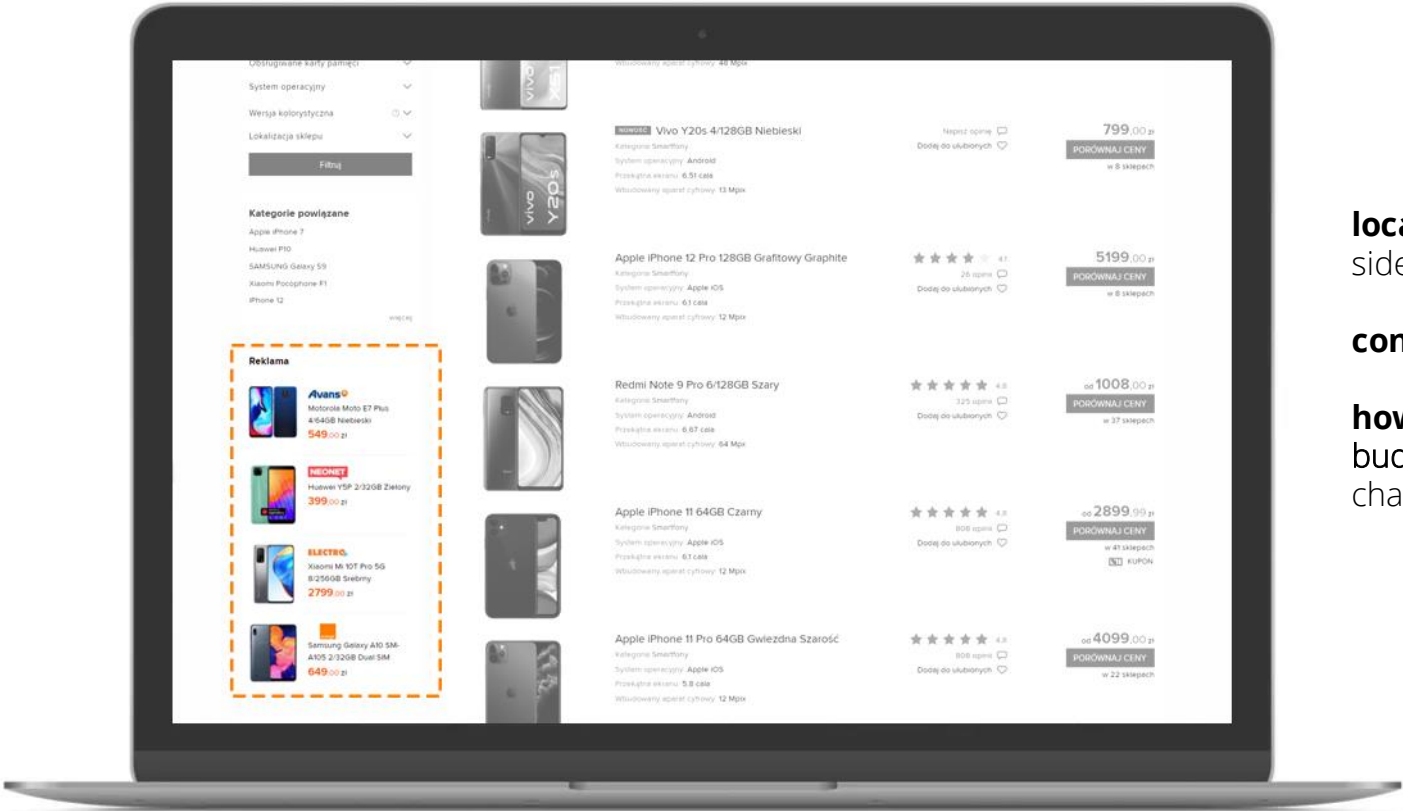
Obsługiwane karty pamięci
System operacyjny
Wersja kolorystyczna
Lokalizacja sklepu
Filtruj

Kategorie powiązane
Apple iPhone 7
Huawei P10
SAMSUNG Galaxy S9
Xiaomi Pocophone F1
iPhone 12
więcej

Reklama
Avans
Motorola Moto E7 Plus 4/64GB Niebieski
549,00 zł
NEONET
Huawei Y5P 2/32GB Zielony
399,00 zł
ELECTRO
Xiaomi Mi 10T Pro 5G 8/256GB Srebrny
2799,00 zł
Samsung Galaxy A10 SM-A105 2/32GB Dual SIM
649,00 zł

Wbudowany aparat cyfrowy: 48 Mpix

NOWOŚĆ Vivo Y20s 4/128GB Niebieski
Kategoria: Smartfony
System operacyjny: Android
Przekątna ekranu: 6.51 cala
Wbudowany aparat cyfrowy: 13 Mpix
Napisz opinię
Dodaj do ulubionych
799,00 zł
PORÓWNAJ CENY
w 8 sklepach

Apple iPhone 12 Pro 128GB Grafitowy Graphite
Kategoria: Smartfony
System operacyjny: Apple iOS
Przekątna ekranu: 6.1 cala
Wbudowany aparat cyfrowy: 12 Mpix
4.1
26 opinii
Dodaj do ulubionych
5199,00 zł
PORÓWNAJ CENY
w 8 sklepach

Redmi Note 9 Pro 6/128GB Szary
Kategoria: Smartfony
System operacyjny: Android
Przekątna ekranu: 6.67 cala
Wbudowany aparat cyfrowy: 64 Mpix
4.8
325 opinii
Dodaj do ulubionych
od 1008,00 zł
PORÓWNAJ CENY
w 37 sklepach

Apple iPhone 11 64GB Czarny
Kategoria: Smartfony
System operacyjny: Apple iOS
Przekątna ekranu: 6.1 cala
Wbudowany aparat cyfrowy: 12 Mpix
4.8
808 opinii
Dodaj do ulubionych
od 2899,99 zł
PORÓWNAJ CENY
w 41 sklepach
KUPON

Apple iPhone 11 Pro 64GB Gwiezdna Szarość
Kategoria: Smartfony
System operacyjny: Apple iOS
Przekątna ekranu: 5.8 cala
Wbudowany aparat cyfrowy: 12 Mpix
4.8
808 opinii
Dodaj do ulubionych
od 4099,00 zł
PORÓWNAJ CENY
w 22 sklepach

loca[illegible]
side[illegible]

con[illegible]

how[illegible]
bud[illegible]
cha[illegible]